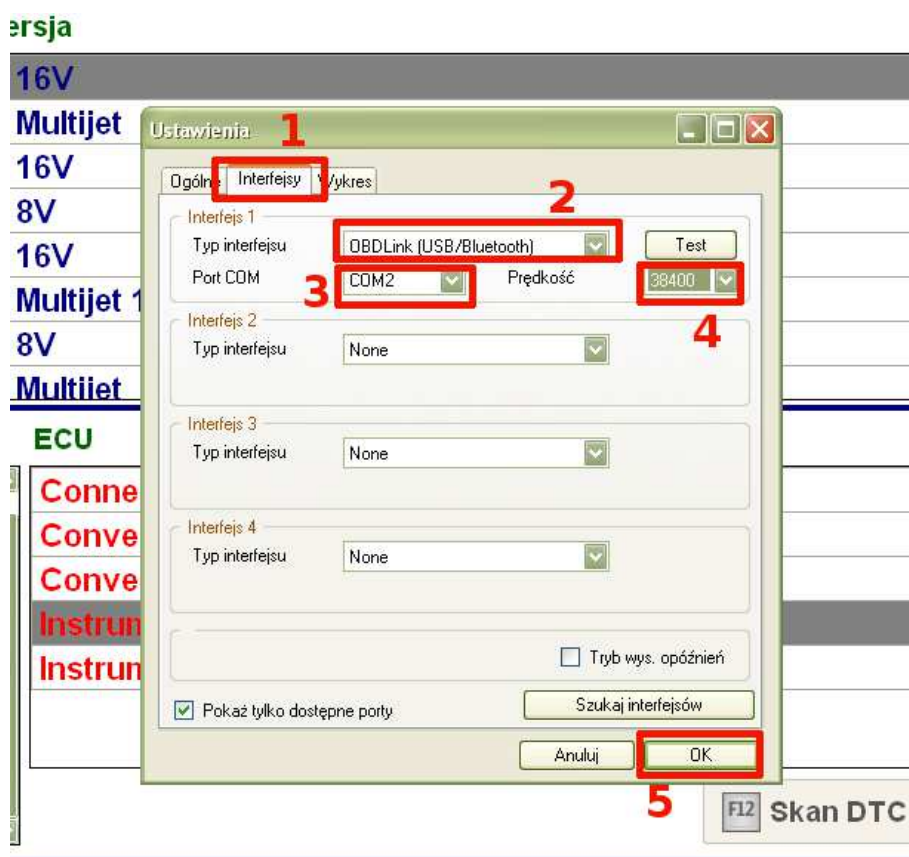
ersja
16V
Multijet
16V
8V
16V
Multijet 1
8V
Multijet
ECU
Conne
Conve
Conve
Instrun
Instrun

Ustawienia
1
Ogólne Interfejsy Wykres
2
Interfejs 1
Typ interfejsu OBDLink (USB/Bluetooth)
Test
Port COM
3
COM2
Prędkość
38400
4
Interfejs 2
Typ interfejsu None
Interfejs 3
Typ interfejsu None
Interfejs 4
Typ interfejsu None
Tryb wys. opóźnień
Pokaż tylko dostępne porty
Szukaj interfejsów
Anuluj
OK
5
F12 Skan DTC